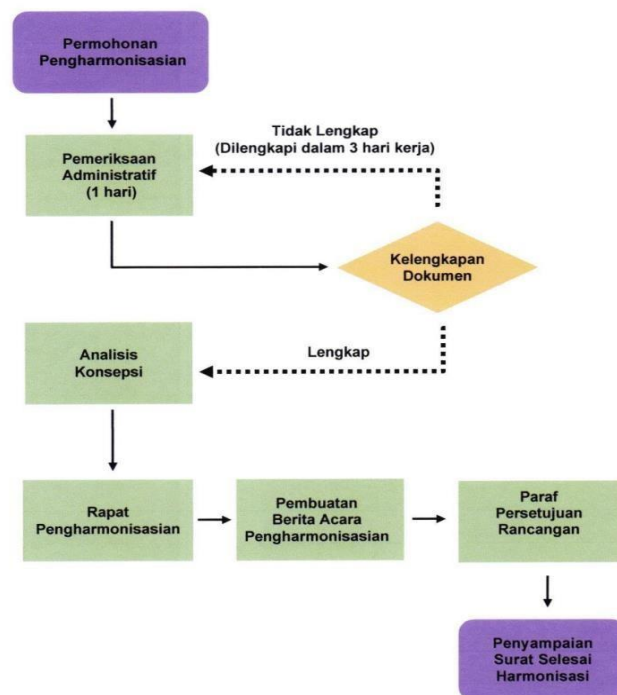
Permohonan Pengharmonisasian

Tidak Lengkap (Dilengkapi dalam 3 hari kerja)

Pemeriksaan Administratif (1 hari)

Kelengkapan Dokumen

Lengkap

Analisis Konsepsi

Rapat Pengharmonisasian

Pembuatan Berita Acara Pengharmonisasian

Paraf Persetujuan Rancangan

Penyampaian Surat Selesai Harmonisasi